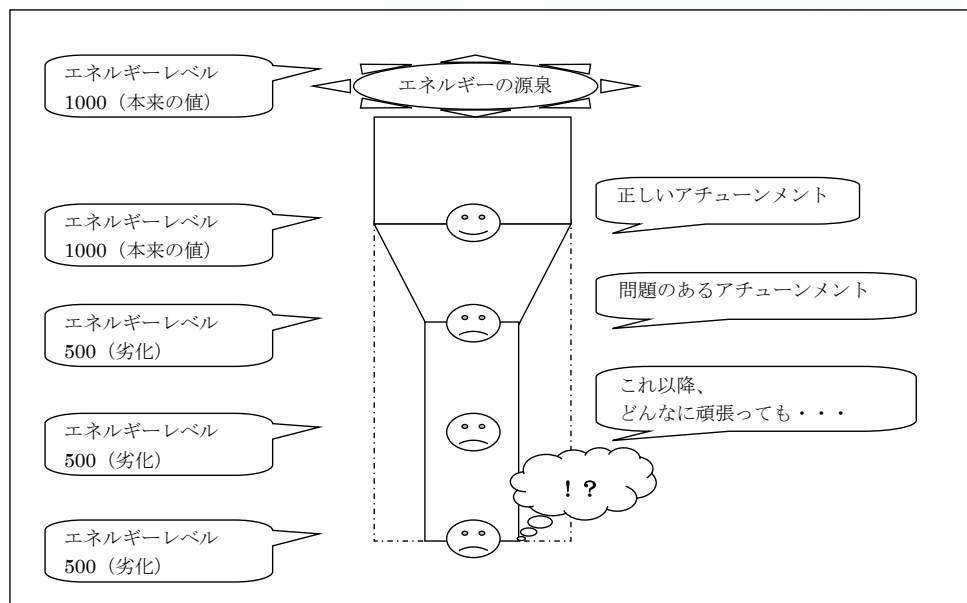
エネルギーレベル
1000（本来の値）

エネルギーの源泉

正しいアチューンメント

エネルギーレベル
1000（本来の値）

問題のあるアチューンメント

エネルギーレベル
500（劣化）

これ以降、
どんなに頑張っても・・・

エネルギーレベル
500（劣化）

！？

エネルギーレベル
500（劣化）